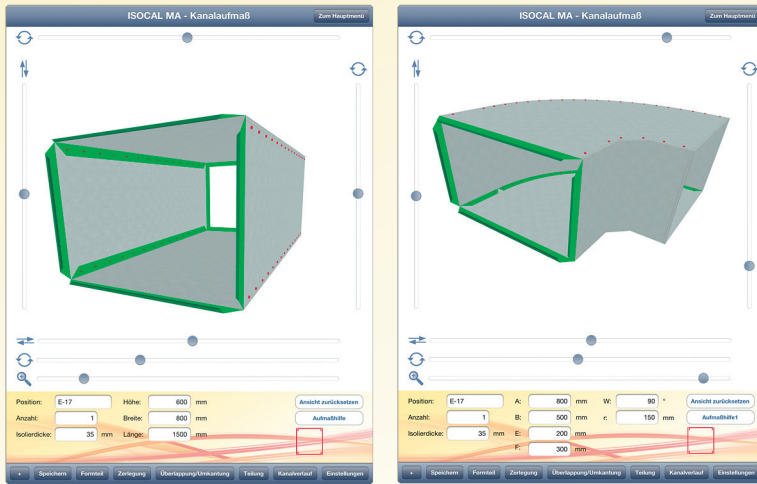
ISOCAL MA - Kanalaufmaß

Zum Hauptmenü

Position: E-17

Anzahl: 1

Isolierdicke: 35 mm

Höhe: 600 mm

Breite: 800 mm

Länge: 1500 mm

Ansicht zurücksetzen

Aufmaßhilfe

+ Speichern Formteil Zerlegung Überlappung/Umkantung Teilung Kanalverlauf Einstellungen

ISOCAL MA - Kanalaufmaß

Zum Hauptmenü

Position: E-17

Anzahl: 1

Isolierdicke: 35 mm

A: 800 mm

B: 500 mm

E: 200 mm

F: 300 mm

W: 90 °

r: 150 mm

Ansicht zurücksetzen

Aufmaßhilfe1

+ Speichern Formteil Zerlegung Überlappung/Umkantung Teilung Kanalverlauf Einstellungen